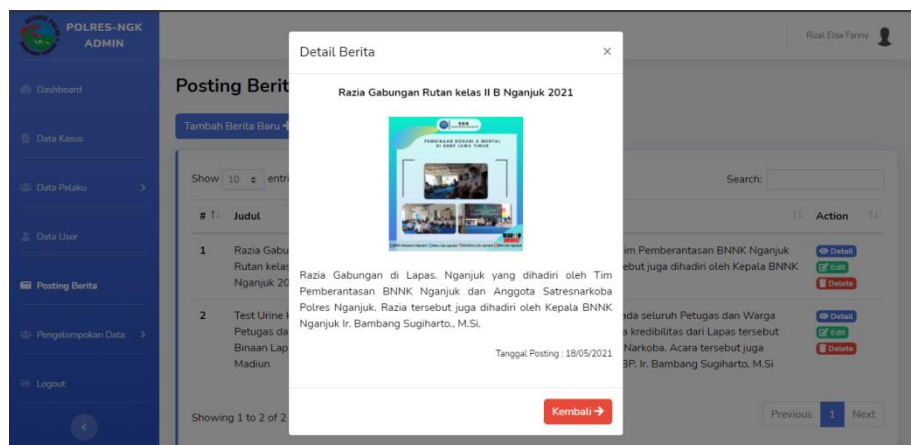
POLRES-NGK ADMIN

Dashboard

Data Kasus

Data Pelaku

Data User

Posting Berita

Pengelompokan Data

Logout

Rizal Elsa Fanny

Posting Berit

Tambah Berita Baru

Show 10 entri

Search:

| # | Judul | | Action |
|---|---|---|---|
| 1 | Razia Gabu Rutan kelas Nganjuk 20 | im Pemberantasan BNNK Nganjuk ebut juga dihadiri oleh Kepala BNNK | Detail Edit Delete |
| 2 | Test Urine Petugas da Binaan Lap Madiun | ada seluruh Petugas dan Warga a kredibilitas dari Lapas tersebut Narkoba. Acara tersebut juga BP. Ir. Bambang Sugiharto, M.Si | Detail Edit Delete |

Showing 1 to 2 of 2

Previous 1 Next

Detail Berita

×

Razia Gabungan Rutan kelas II B Nganjuk 2021

PEMBINAAN ROHANI & MENTAL DI BNNP JAWA TIMUR

Razia Gabungan di Lapas. Nganjuk yang dihadiri oleh Tim Pemberantasan BNNK Nganjuk dan Anggota Satresnarkoba Polres Nganjuk. Razia tersebut juga dihadiri oleh Kepala BNNK Nganjuk Ir. Bambang Sugiharto., M.Si.

Tanggal Posting : 18/05/2021

Kembali